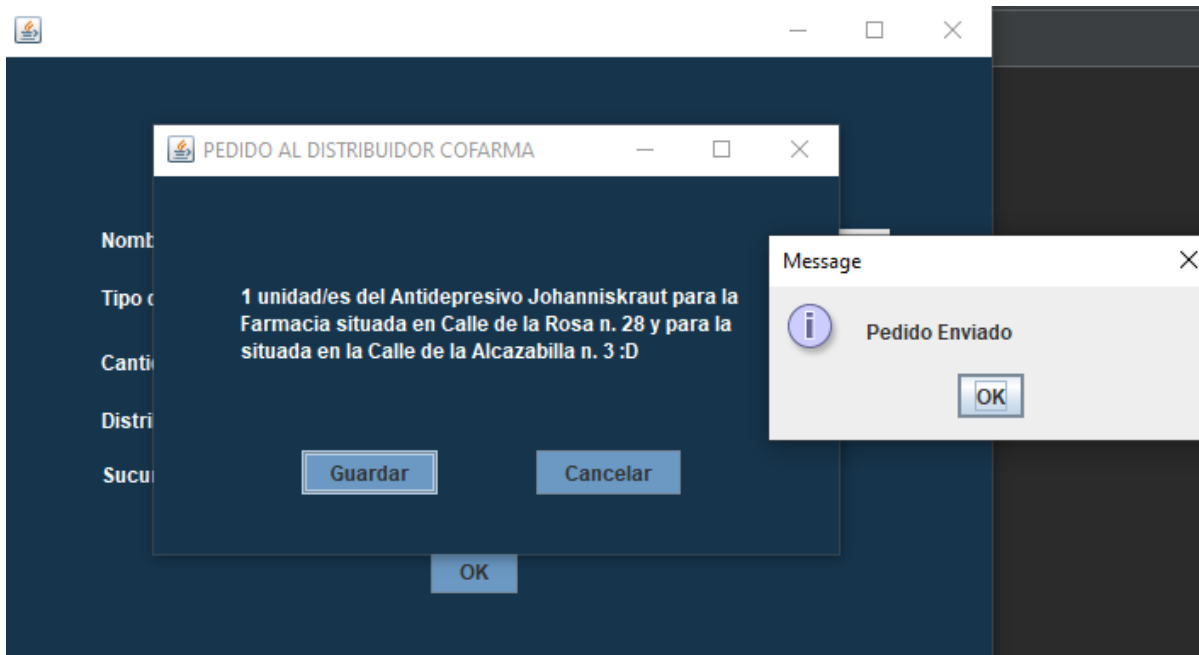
PEDIDO AL DISTRIBUIDOR COFARMA

Nomb

Tipo c

Cantid

Distri

Sucur

1 unidad/es del Antidepresivo Johanniskraut para la Farmacia situada en Calle de la Rosa n. 28 y para la situada en la Calle de la Alcazabilla n. 3 :D

Guardar

Cancelar

OK

Message

Pedido Enviado

OK